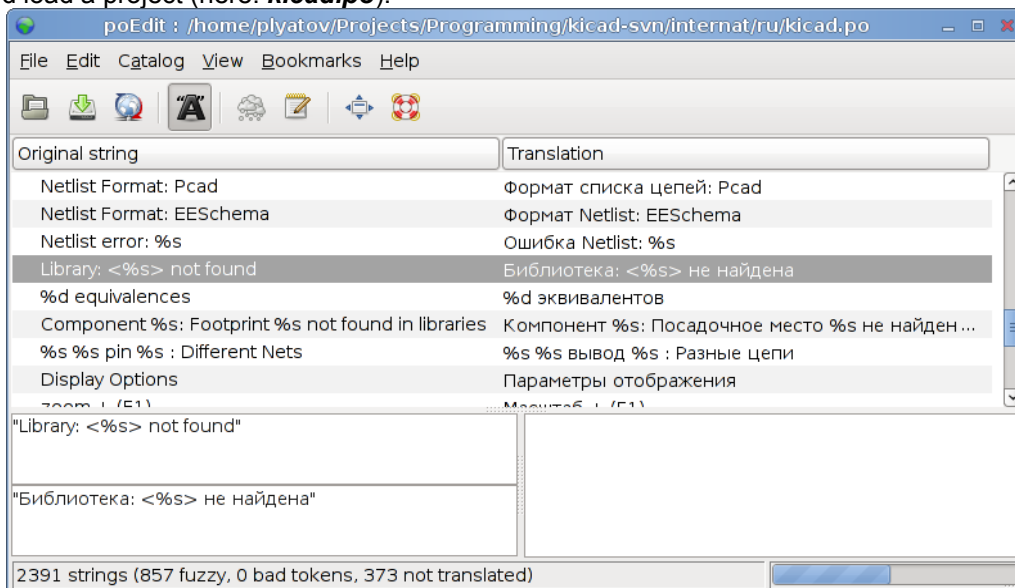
d load a project (here: kicad.po).

poEdit : /home/plyatov/Projects/Programming/kicad-svn/internat/ru/kicad.po

File Edit Catalog View Bookmarks Help

| Original string | Translation |
|---|---|
| Netlist Format: Pcad | Формат списка цепей: Pcad |
| Netlist Format: EESchema | Формат Netlist: EESchema |
| Netlist error: %s | Ошибка Netlist: %s |
| Library: <%s> not found | Библиотека: <%s> не найдена |
| %d equivalences | %d эквивалентов |
| Component %s: Footprint %s not found in libraries | Компонент %s: Посадочное место %s не найден ... |
| %s %s pin %s : Different Nets | %s %s вывод %s : Разные цепи |
| Display Options | Параметры отображения |
| zoom + (F1) | Масштаб + (F1) |

"Library: <%s> not found"

"Библиотека: <%s> не найдена"

2391 strings (857 fuzzy, 0 bad tokens, 373 not translated)